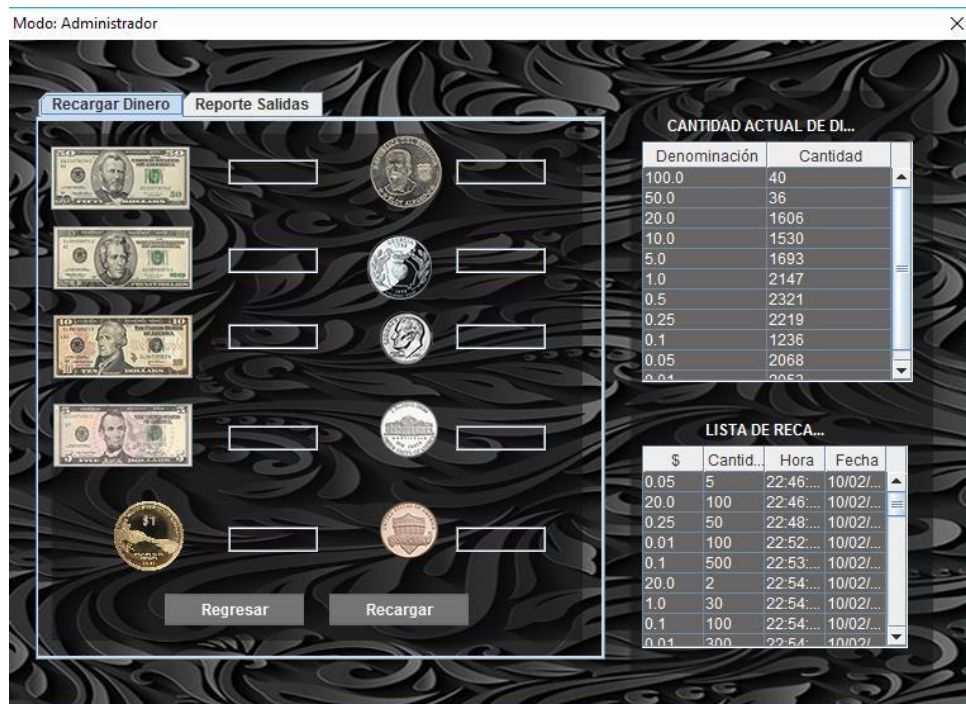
Modo: Administrador

Recargar Dinero | Reporte Salidas

CANTIDAD ACTUAL DE DI...

| Denominación | Cantidad |
|---|---|
| 100.0 | 40 |
| 50.0 | 36 |
| 20.0 | 1606 |
| 10.0 | 1530 |
| 5.0 | 1693 |
| 1.0 | 2147 |
| 0.5 | 2321 |
| 0.25 | 2219 |
| 0.1 | 1236 |
| 0.05 | 2068 |
| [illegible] | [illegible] |

LISTA DE RECA...

| $ | Cantid... | Hora | Fecha |
|---|---|---|---|
| 0.05 | 5 | 22:46:... | 10/02/... |
| 20.0 | 100 | 22:46:... | 10/02/... |
| 0.25 | 50 | 22:48:... | 10/02/... |
| 0.01 | 100 | 22:52:... | 10/02/... |
| 0.1 | 500 | 22:53:... | 10/02/... |
| 20.0 | 2 | 22:54:... | 10/02/... |
| 1.0 | 30 | 22:54:... | 10/02/... |
| 0.1 | 100 | 22:54:... | 10/02/... |
| 0.01 | 300 | 22:54:... | 10/02/... |

Regresar
Recargar